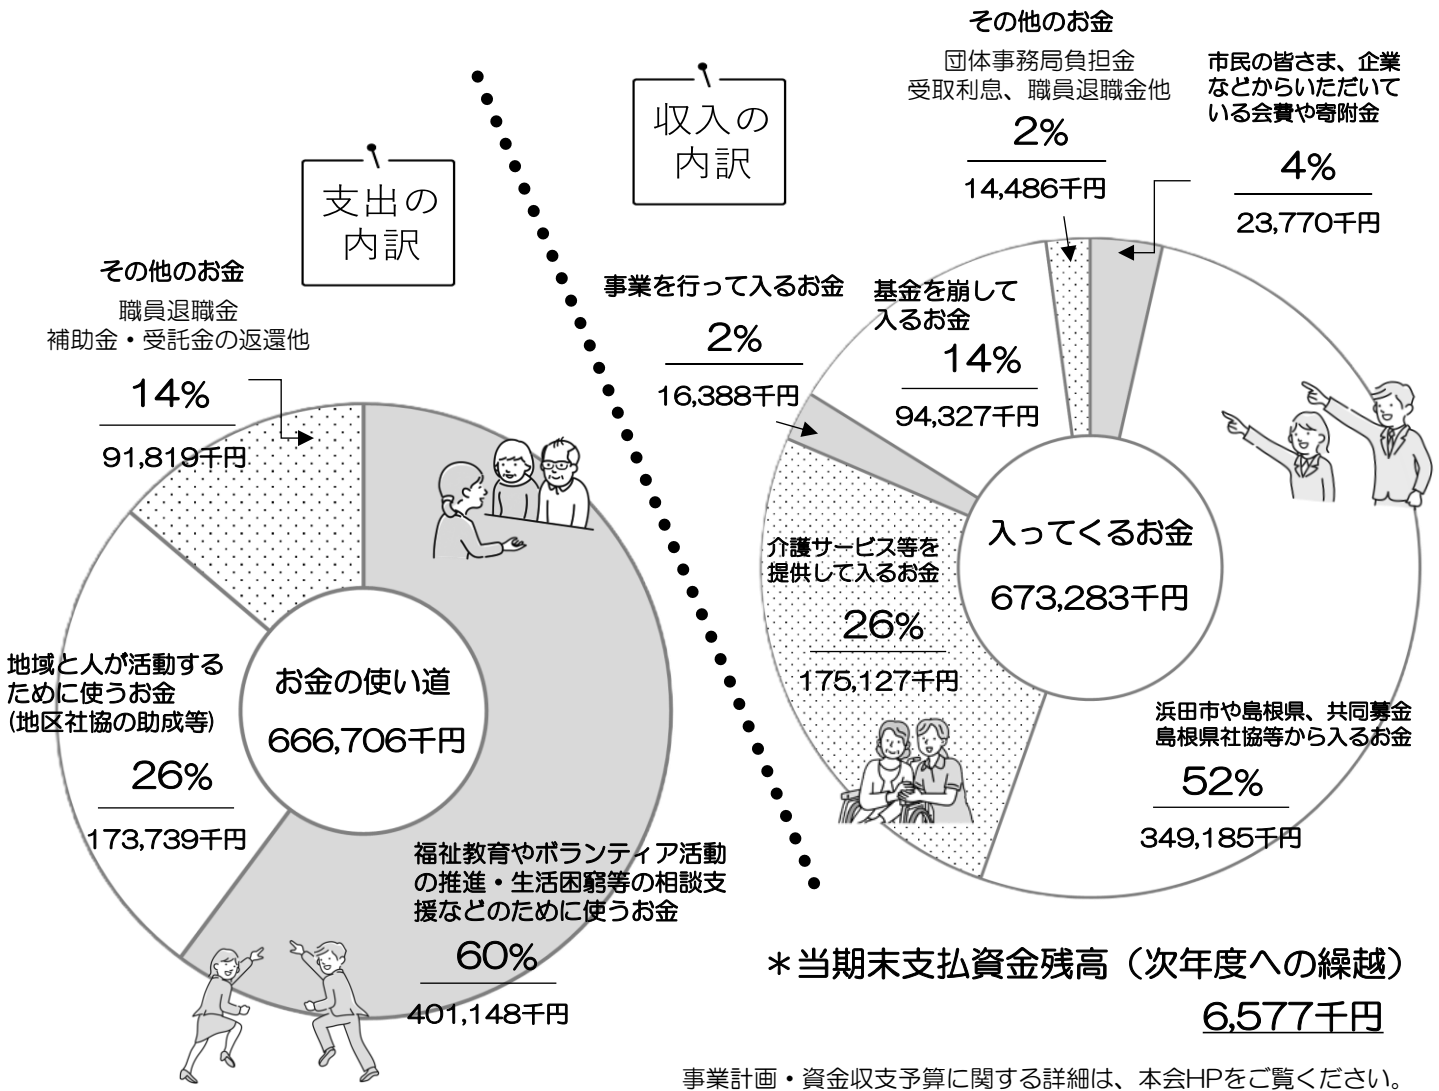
支出の内訳

その他のお金
職員退職金
補助金・受託金の返還他
14%
91,819千円

地域と人が活動するために使うお金
(地区社協の助成等)
26%
173,739千円

お金の使い道
666,706千円

福祉教育やボランティア活動の推進・生活困窮等の相談支援などのために使うお金
60%
401,148千円

収入の内訳

その他のお金
団体事務局負担金
受取利息、職員退職金他
2%
14,486千円

市民の皆さま、企業などからいただいている会費や寄附金
4%
23,770千円

事業を行って入るお金
2%
16,388千円

基金を崩して入るお金
14%
94,327千円

介護サービス等を提供して入るお金
26%
175,127千円

入ってくるお金
673,283千円

浜田市や島根県、共同募金島根県社協等から入るお金
52%
349,185千円

＊当期末支払資金残高（次年度への繰越）
6,577千円

事業計画・資金収支予算に関する詳細は、本会HPをご覧ください。